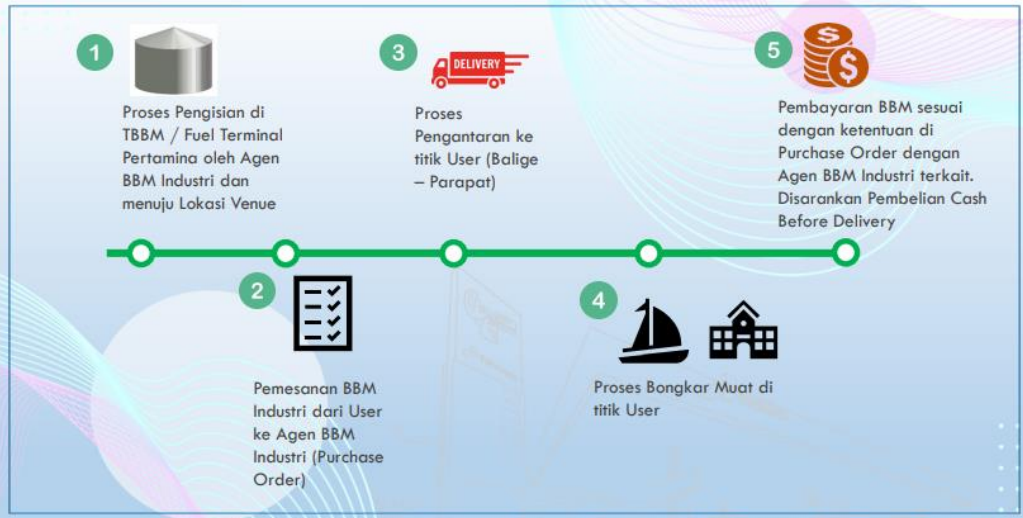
1

Proses Pengisian di TBBM / Fuel Terminal Pertamina oleh Agen BBM Industri dan menuju Lokasi Venue

3

DELIVERY

Proses Pengantaran ke titik User (Balige – Parapat)

5

Pembayaran BBM sesuai dengan ketentuan di Purchase Order dengan Agen BBM Industri terkait. Disarankan Pembelian Cash Before Delivery

2

Pemesanan BBM Industri dari User ke Agen BBM Industri (Purchase Order)

4

Proses Bongkar Muat di titik User